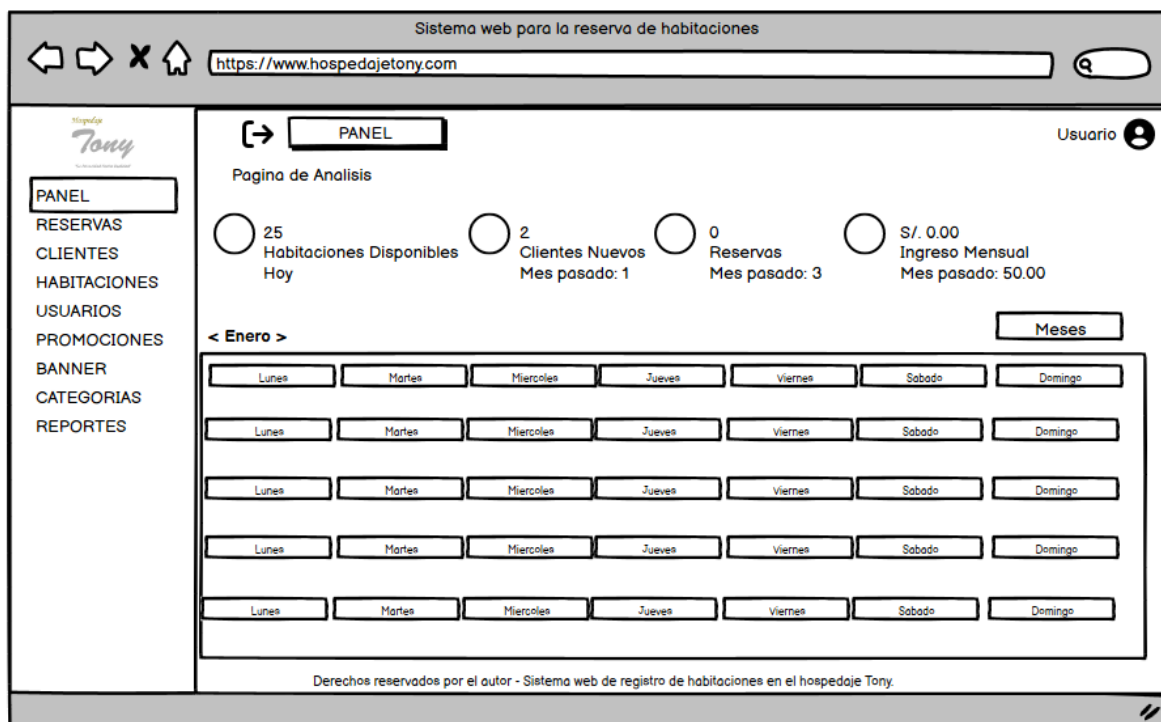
Sistema web para la reserva de habitaciones

https://www.hospedajetony.com

Hospedaje
Tony
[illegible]

PANEL
RESERVAS
CLIENTES
HABITACIONES
USUARIOS
PROMOCIONES
BANNER
CATEGORIAS
REPORTES

PANEL

Usuario

Pagina de Analisis

25
Habitaciones Disponibles
Hoy

2
Clientes Nuevos
Mes pasado: 1

0
Reservas
Mes pasado: 3

S/. 0.00
Ingreso Mensual
Mes pasado: 50.00

< Enero >

Meses

| Lunes | Martes | Miercoles | Jueves | Viernes | Sabado | Domingo |
|---|---|---|---|---|---|---|
| Lunes | Martes | Miercoles | Jueves | Viernes | Sabado | Domingo |
| Lunes | Martes | Miercoles | Jueves | Viernes | Sabado | Domingo |
| Lunes | Martes | Miercoles | Jueves | Viernes | Sabado | Domingo |
| Lunes | Martes | Miercoles | Jueves | Viernes | Sabado | Domingo |

Derechos reservados por el autor - Sistema web de registro de habitaciones en el hospedaje Tony.